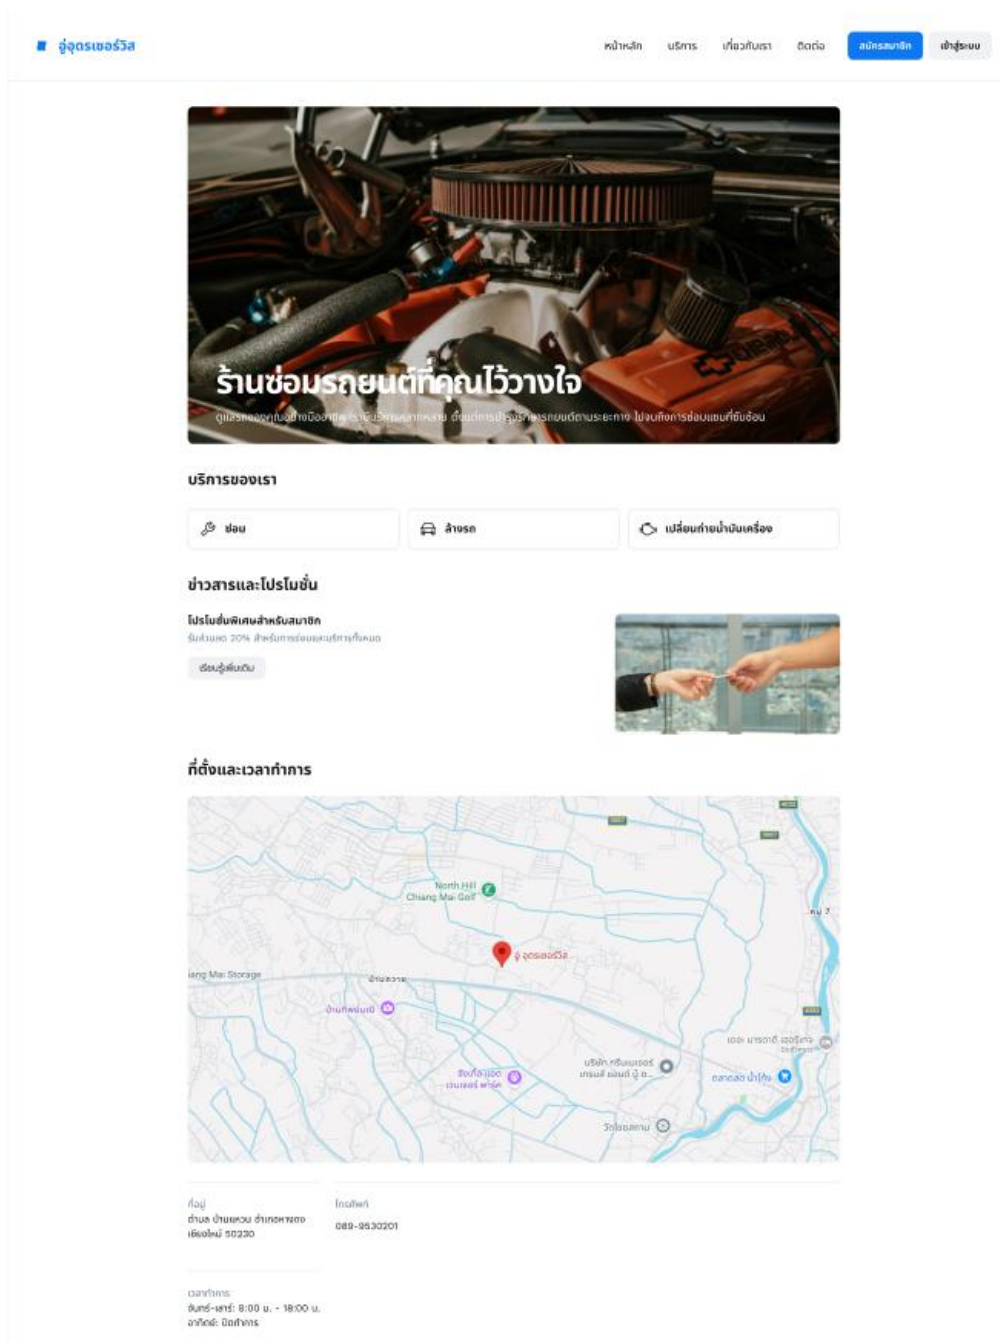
อู่อุดรเซอร์วิส

หน้าหลัก บริการ เกี่ยวกับเรา ติดต่อ สมัครสมาชิก เข้าสู่ระบบ

ร้านซ่อมรถยนต์ที่คุณไว้วางใจ

ดูแลรถของคุณอย่างมืออาชีพ ด้วยบริการหลากหลาย ตั้งแต่การบำรุงรักษารถยนต์ตามระยะทาง ไปจนถึงการซ่อมแซมที่ซับซ้อน

บริการของเรา

ซ่อม

ล้างรถ

เปลี่ยนถ่ายน้ำมันเครื่อง

ข่าวสารและโปรโมชั่น

โปรโมชั่นพิเศษสำหรับสมาชิก

รับส่วนลด 20% สำหรับการซ่อมและบริการทั้งหมด

เรียนรู้เพิ่มเติม

ที่ตั้งและเวลาทำการ

North Hill Chiang Mai Golf

อู่ อุดรเซอร์วิส

iang Mai Storage

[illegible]

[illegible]

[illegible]

บริษัท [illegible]

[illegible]

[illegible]

วัด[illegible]

ที่อยู่
ตำบล บ้านแหวน อำเภอหางดง เชียงใหม่ 50230

โทรศัพท์
089-9530201

เวลาทำการ
จันทร์-เสาร์: 8:00 น. - 18:00 น.
อาทิตย์: ปิดทำการ